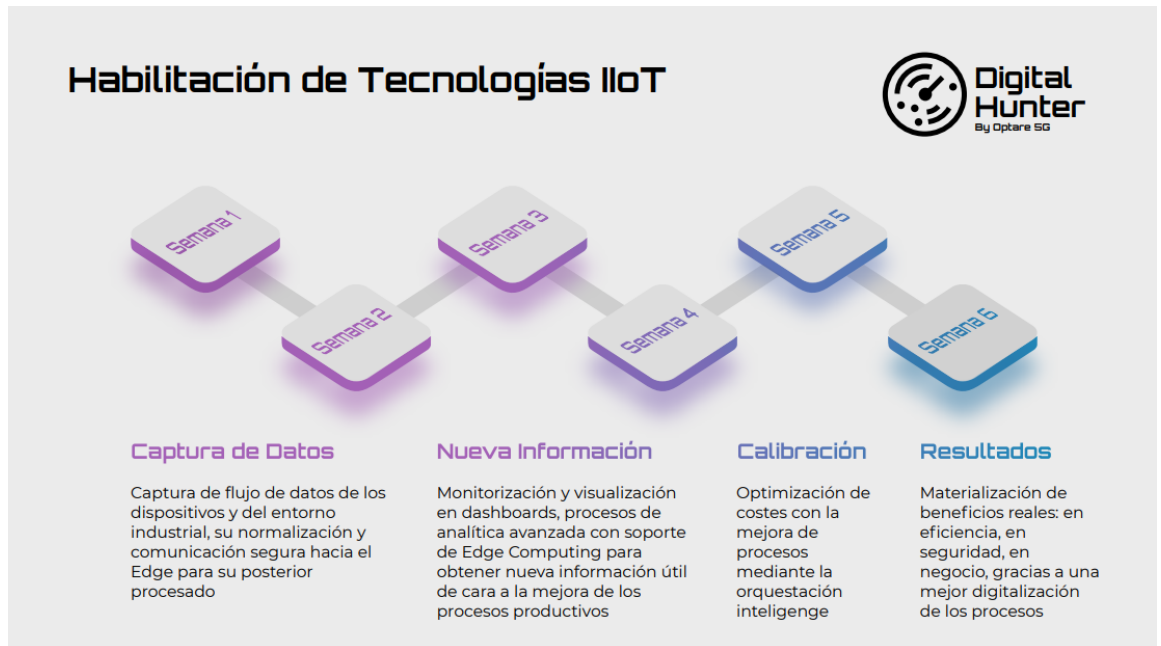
Habilitación de Tecnologías IIoT

Digital Hunter
By Optare SG

Semana 1

Semana 2

Semana 3

Semana 4

Semana 5

Semana 6

Captura de Datos

Captura de flujo de datos de los dispositivos y del entorno industrial, su normalización y comunicación segura hacia el Edge para su posterior procesado

Nueva Información

Monitorización y visualización en dashboards, procesos de analítica avanzada con soporte de Edge Computing para obtener nueva información útil de cara a la mejora de los procesos productivos

Calibración

Optimización de costes con la mejora de procesos mediante la orquestación inteligenge

Resultados

Materialización de beneficios reales: en eficiencia, en seguridad, en negocio, gracias a una mejor digitalización de los procesos